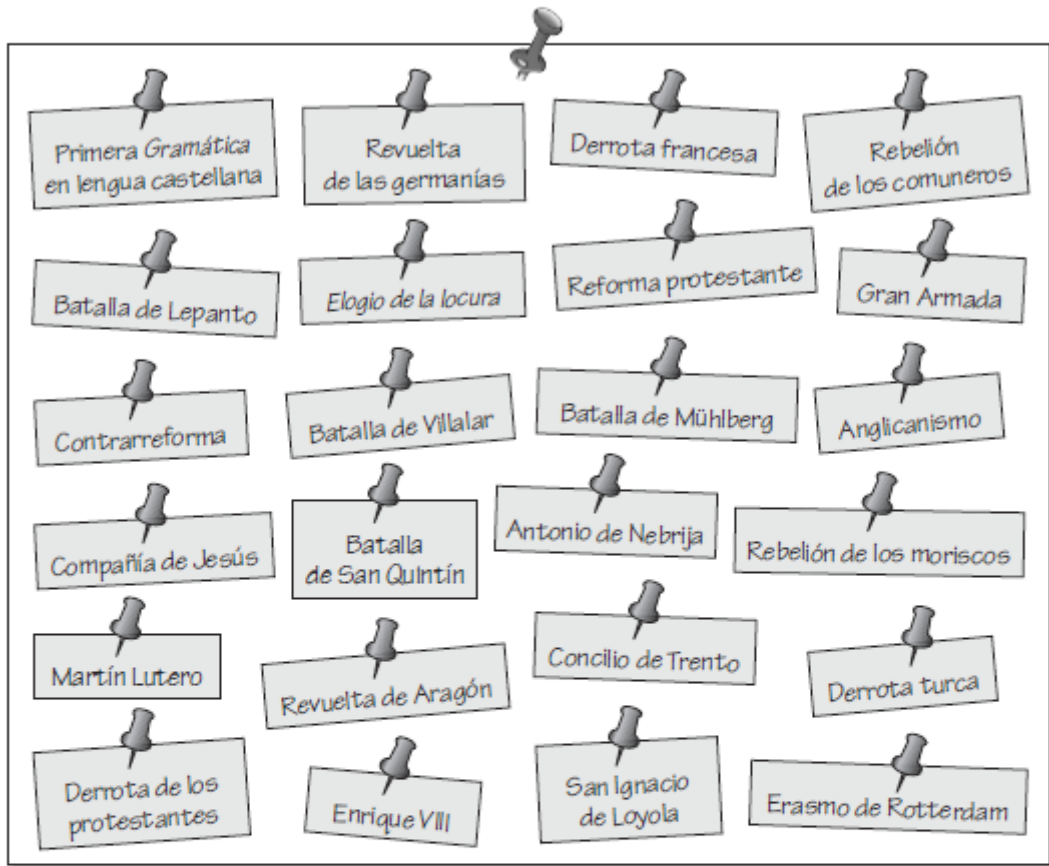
Primera *Gramática* en lengua castellana

Revuelta de las germanías

Derrota francesa

Rebelión de los comuneros

Batalla de Lepanto

*Elogio de la locura*

Reforma protestante

Gran Armada

Contrarreforma

Batalla de Villalar

Batalla de Mühlberg

Anglicanismo

Compañía de Jesús

Batalla de San Quintín

Antonio de Nebrija

Rebelión de los moriscos

Martín Lutero

Revuelta de Aragón

Concilio de Trento

Derrota turca

Derrota de los protestantes

Enrique VIII

San Ignacio de Loyola

Erasmo de Rotterdam